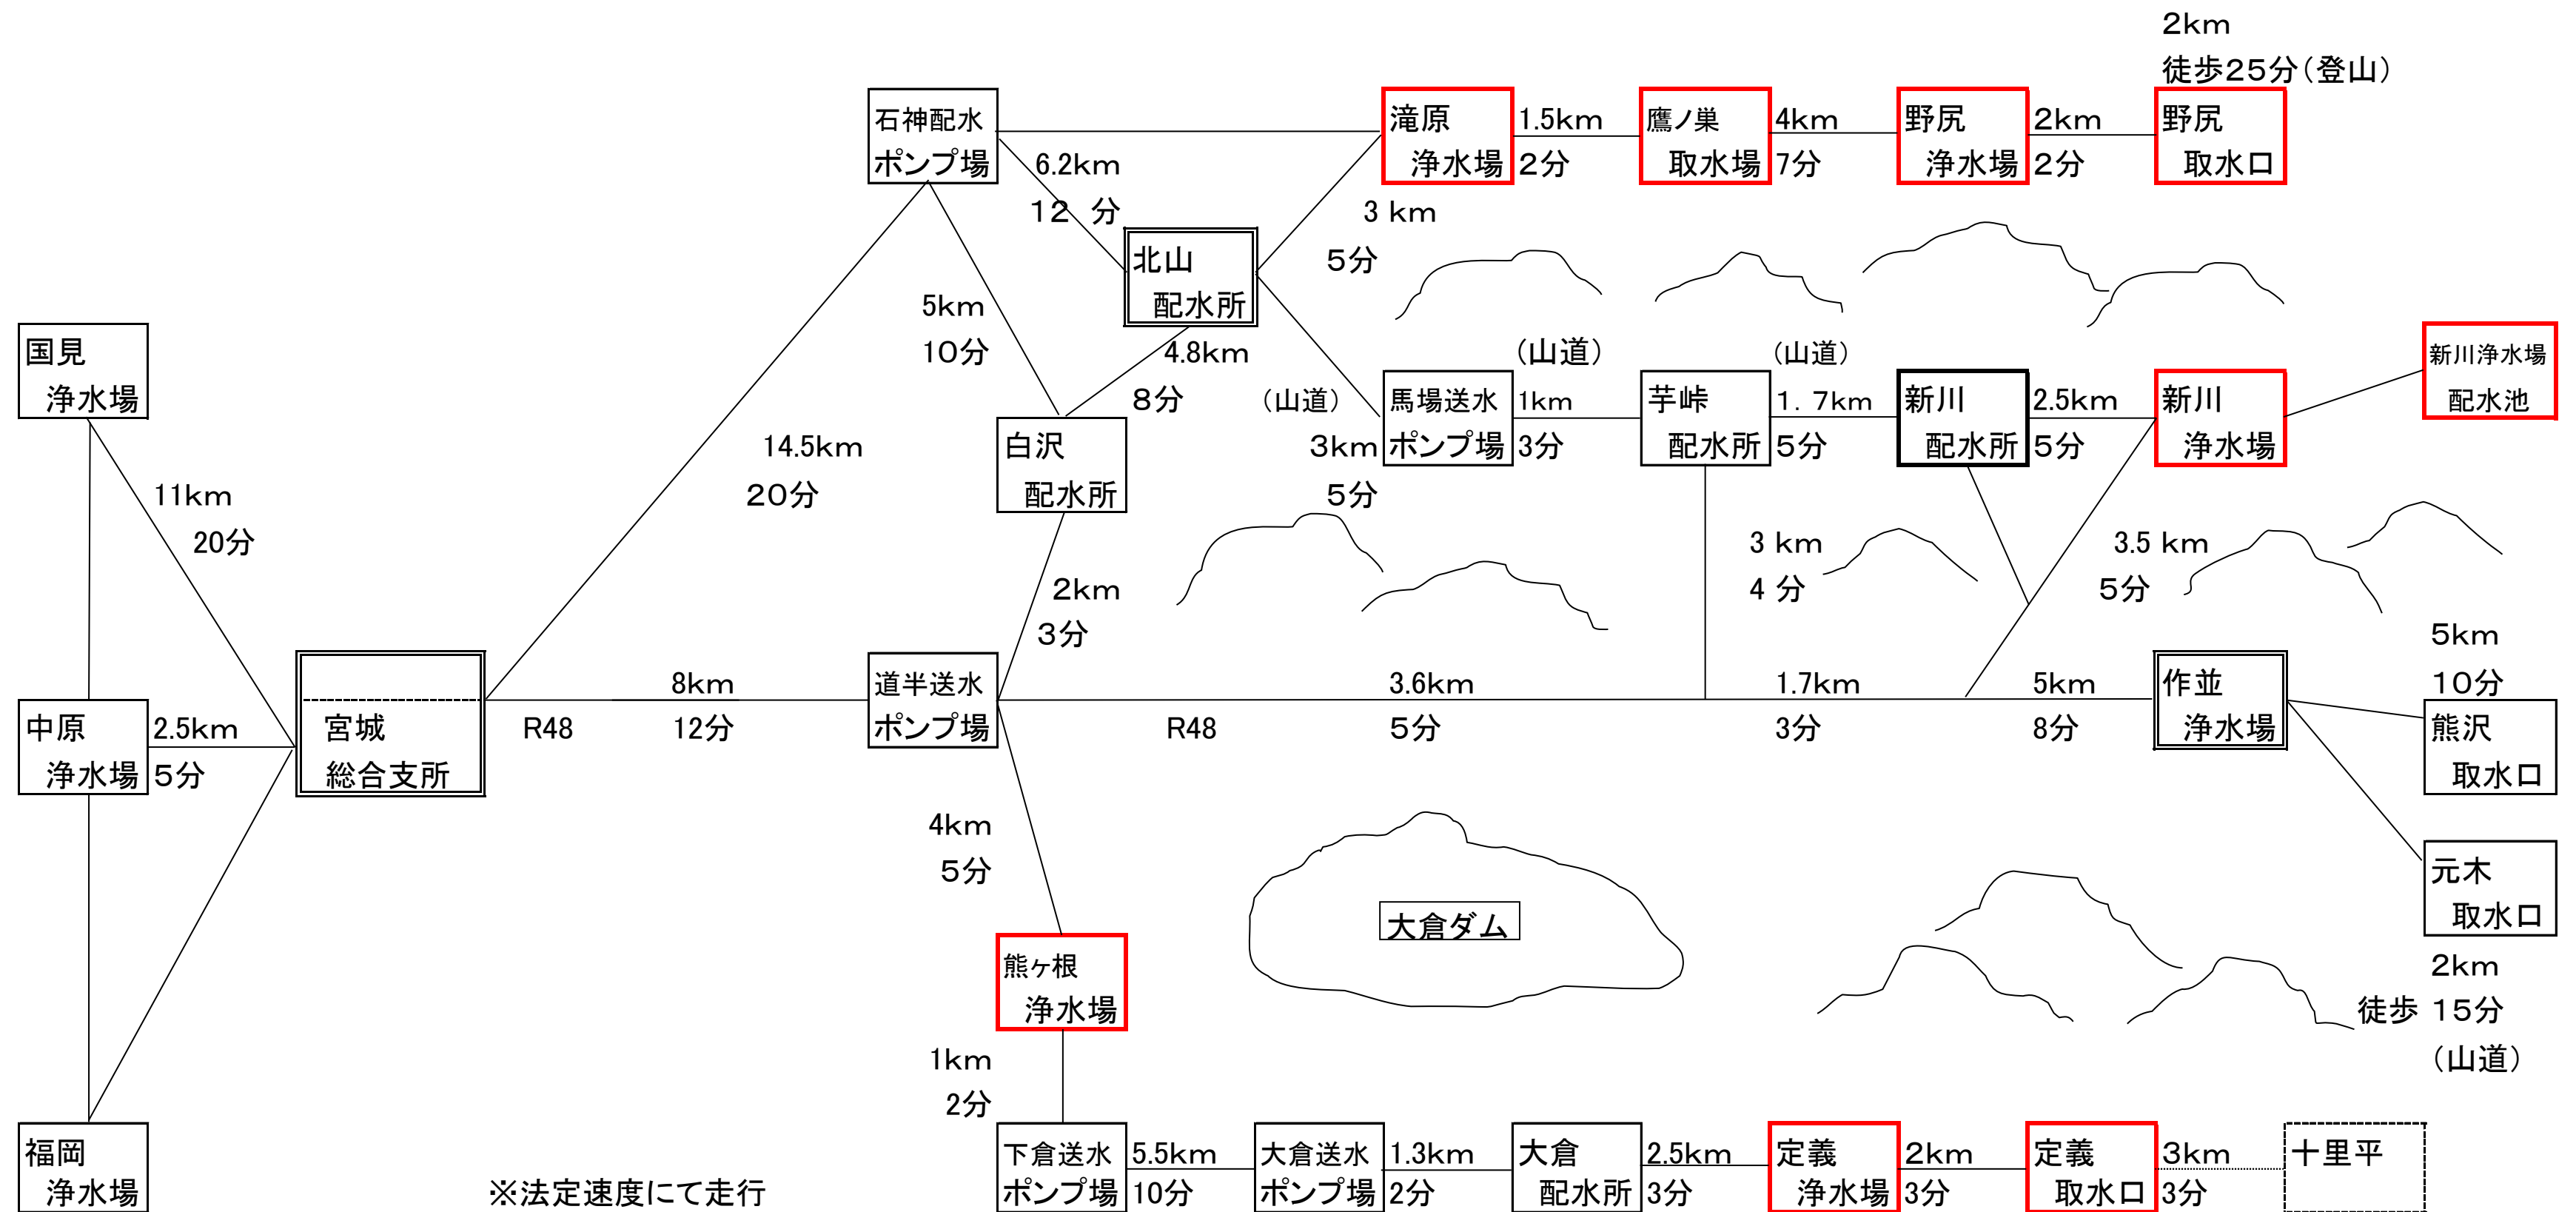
2km
徒歩25分（登山）

石神配水ポンプ場
6.2km 12 分
北山配水所
3 km 5分
滝原浄水場
1.5km 2分
鷹ノ巣取水場
4km 7分
野尻浄水場
2km 2分
野尻取水口

国見浄水場
11km 20分
5km 10分
4.8km 8分
14.5km 20分
白沢配水所
（山道）
3km 5分
馬場送水ポンプ場
（山道）
1km 3分
芋峠配水所
（山道）
1．7km 5分
新川配水所
2.5km 5分
新川浄水場
新川浄水場配水池

2km 3分
3 km 4 分
3.5 km 5分
5km 10分

中原浄水場
2.5km 5分
宮城総合支所
R48
8km 12分
道半送水ポンプ場
R48
3.6km 5分
1.7km 3分
5km 8分
作並浄水場
熊沢取水口

4km 5分
大倉ダム
元木取水口
熊ヶ根浄水場
2km
徒歩 15分
（山道）
1km 2分

福岡浄水場
※法定速度にて走行
下倉送水ポンプ場
5.5km 10分
大倉送水ポンプ場
1.3km 2分
大倉配水所
2.5km 3分
定義浄水場
2km 3分
定義取水口
3km 3分
十里平